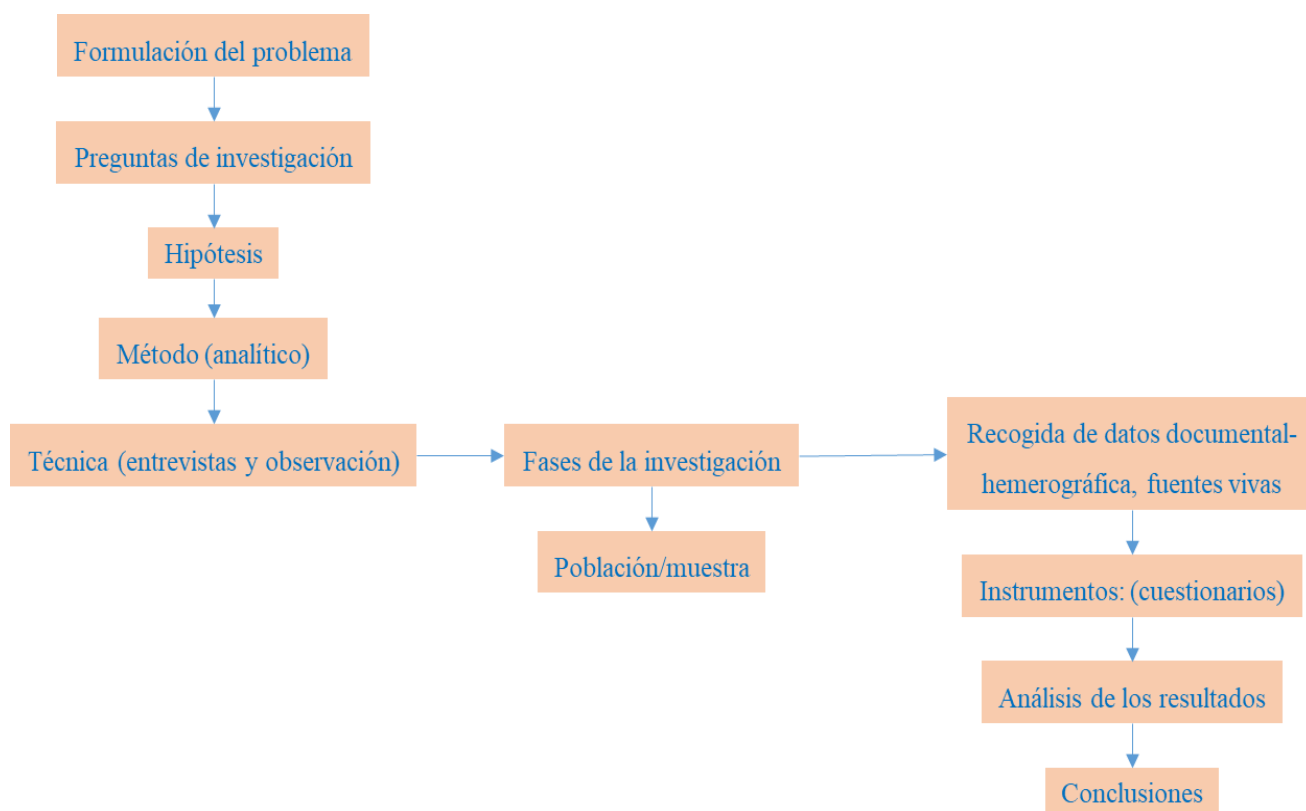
Formulación del problema

Preguntas de investigación

Hipótesis

Método (analítico)

Técnica (entrevistas y observación)

Fases de la investigación

Población/muestra

Recogida de datos documental-hemerográfica, fuentes vivas

Instrumentos: (cuestionarios)

Análisis de los resultados

Conclusiones